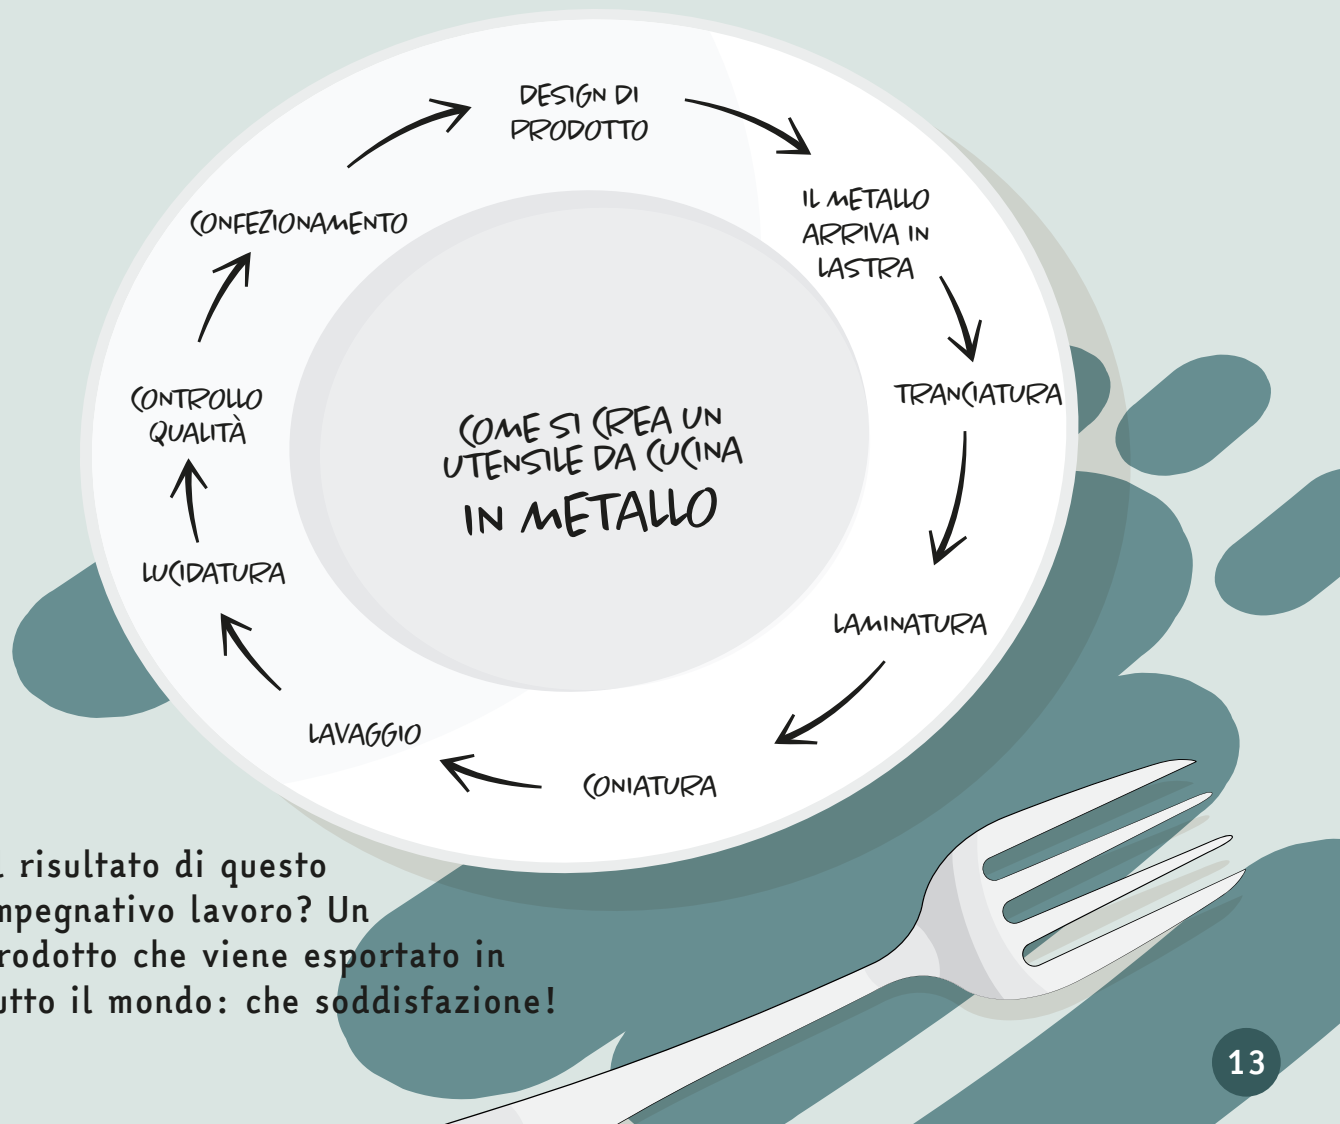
DESIGN DI PRODOTTO

IL METALLO ARRIVA IN LASTRA

TRANCIATURA

LAMINATURA

CONIATURA

LAVAGGIO

LUCIDATURA

CONTROLLO QUALITÀ

CONFEZIONAMENTO

COME SI CREA UN UTENSILE DA CUCINA IN METALLO

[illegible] risultato di questo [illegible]mpegnativo lavoro? Un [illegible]rodotto che viene esportato in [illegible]utto il mondo: che soddisfazione!

13